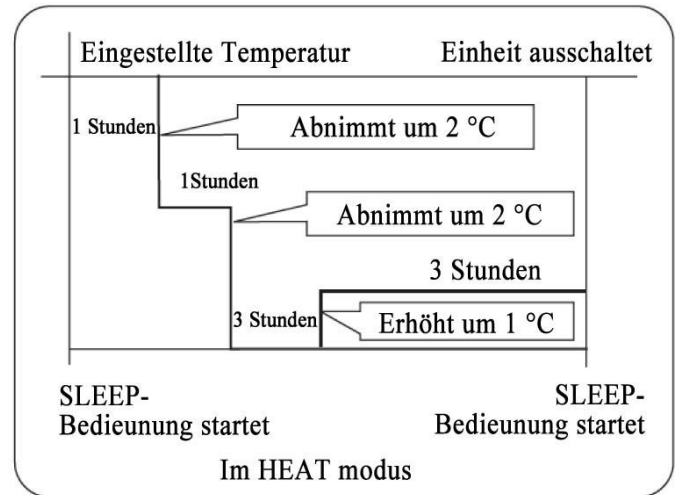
Eingestellte Temperatur

Einheit ausschaltet

1 Stunden

Abnimmt um 2 °C

1Stunden

Abnimmt um 2 °C

3 Stunden

3 Stunden

Erhöht um 1 °C

SLEEP-
Bedieunung startet

SLEEP-
Bedieunung startet

Im HEAT modus